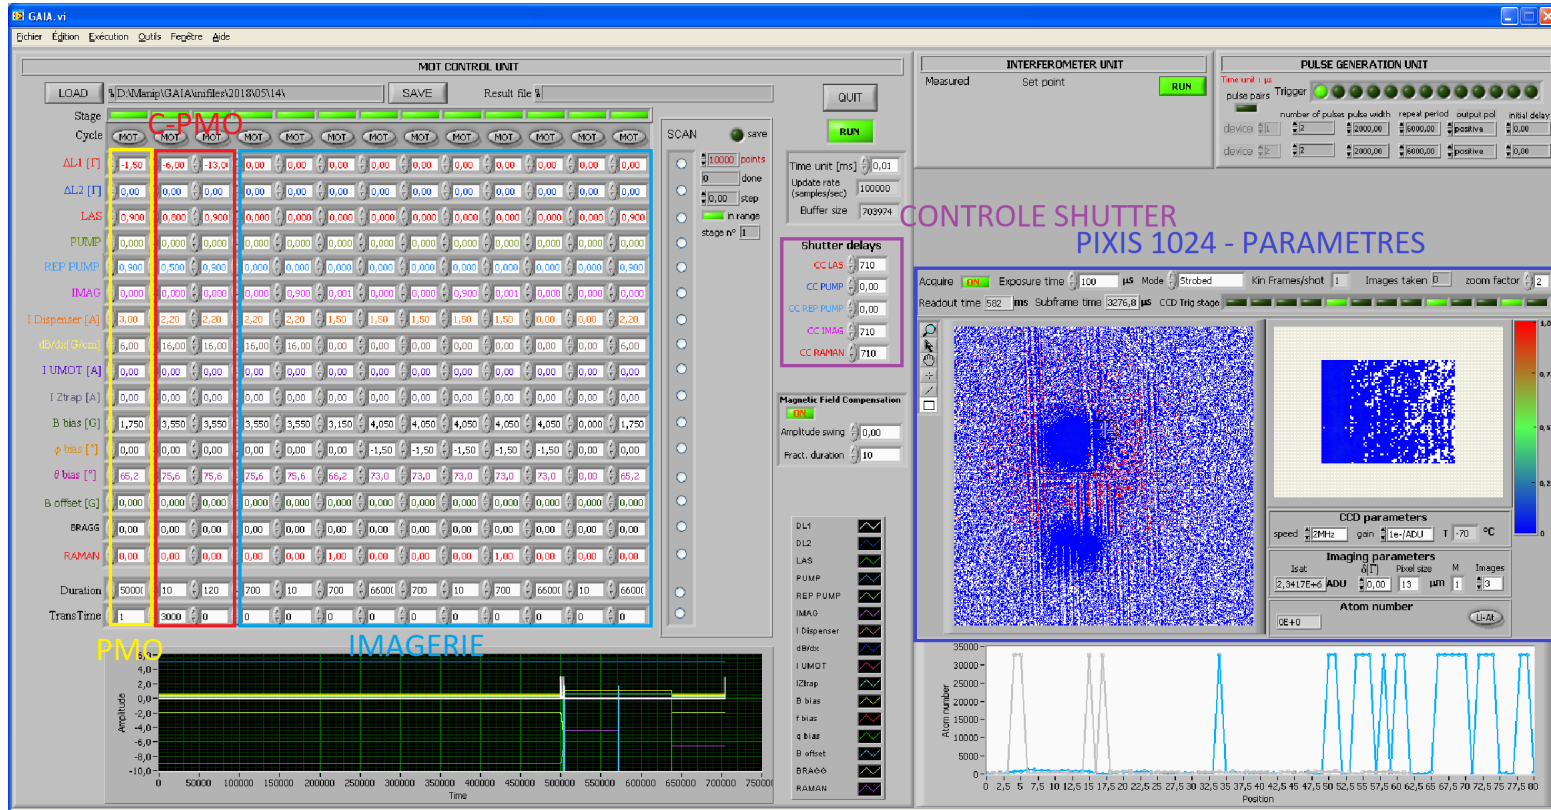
GAIA.vi

Fichier Édition Exécution Outils Fenêtre Aide

MOT CONTROL UNIT

LOAD D:\Manip\GAIA\mifiles\2018\05\14\ SAVE Result file

QUIT

RUN

Stage

Cycle

C-PMO

MOT MOT MOT MOT MOT MOT MOT MOT MOT MOT MOT MOT MOT

SCAN save

| | PMO | C-PMO | C-PMO | IMAGERIE | | | | | | | | | | |
|---|---|---|---|---|---|---|---|---|---|---|---|---|---|---|
| ΔL1 [Γ] | -1,50 | -6,00 | -13,0 | 0,00 | 0,00 | 0,00 | 0,00 | 0,00 | 0,00 | 0,00 | 0,00 | 0,00 | 0,00 | 0,00 |
| ΔL2 [Γ] | 0,00 | 0,00 | 0,00 | 0,00 | 0,00 | 0,00 | 0,00 | 0,00 | 0,00 | 0,00 | 0,00 | 0,00 | 0,00 | 0,00 |
| LAS | 0,900 | 0,800 | 0,900 | 0,000 | 0,000 | 0,000 | 0,000 | 0,000 | 0,000 | 0,000 | 0,000 | 0,000 | 0,000 | 0,900 |
| PUMP | 0,000 | 0,000 | 0,000 | 0,000 | 0,000 | 0,000 | 0,000 | 0,000 | 0,000 | 0,000 | 0,000 | 0,000 | 0,000 | 0,000 |
| REP PUMP | 0,900 | 0,500 | 0,900 | 0,000 | 0,000 | 0,000 | 0,000 | 0,000 | 0,000 | 0,000 | 0,000 | 0,000 | 0,000 | 0,900 |
| IMAG | 0,000 | 0,000 | 0,000 | 0,000 | 0,900 | 0,001 | 0,000 | 0,000 | 0,900 | 0,001 | 0,000 | 0,900 | 0,000 | 0,000 |
| I Dispenser [A] | 3,00 | 2,20 | 2,20 | 2,20 | 2,20 | 1,50 | 1,50 | 1,50 | 1,50 | 1,50 | 0,00 | 0,00 | 0,00 | 2,20 |
| dB/dz[G/cm] | 6,00 | 16,00 | 16,00 | 16,00 | 16,00 | 0,00 | 0,00 | 0,00 | 0,00 | 0,00 | 0,00 | 0,00 | 0,00 | 6,00 |
| I UMOT [A] | 0,00 | 0,00 | 0,00 | 0,00 | 0,00 | 0,00 | 0,00 | 0,00 | 0,00 | 0,00 | 0,00 | 0,00 | 0,00 | 0,00 |
| I Ztrap [A] | 0,00 | 0,00 | 0,00 | 0,00 | 0,00 | 0,00 | 0,00 | 0,00 | 0,00 | 0,00 | 0,00 | 0,00 | 0,00 | 0,00 |
| B bias [G] | 1,750 | 3,550 | 3,550 | 3,550 | 3,550 | 3,150 | 4,050 | 4,050 | 4,050 | 4,050 | 4,050 | 0,000 | 0,000 | 1,750 |
| φ bias [°] | 0,00 | 0,00 | 0,00 | 0,00 | 0,00 | 0,00 | -1,50 | -1,50 | -1,50 | -1,50 | -1,50 | 0,00 | 0,00 | 0,00 |
| θ bias [°] | 65,2 | 75,6 | 75,6 | 75,6 | 75,6 | 66,2 | 73,0 | 73,0 | 73,0 | 73,0 | 73,0 | 0,00 | 0,00 | 65,2 |
| B offset [G] | 0,000 | 0,000 | 0,000 | 0,000 | 0,000 | 0,000 | 0,000 | 0,000 | 0,000 | 0,000 | 0,000 | 0,000 | 0,000 | 0,000 |
| BRAGG | 0,00 | 0,00 | 0,00 | 0,00 | 0,00 | 0,00 | 0,00 | 0,00 | 0,00 | 0,00 | 0,00 | 0,00 | 0,00 | 0,00 |
| RAMAN | 0,00 | 0,00 | 0,00 | 0,00 | 0,00 | 1,00 | 0,00 | 0,00 | 0,00 | 1,00 | 0,00 | 0,00 | 0,00 | 0,00 |
| Duration | 50000 | 10 | 120 | 700 | 10 | 700 | 66000 | 700 | 10 | 700 | 66000 | 10 | 66000 | |
| TransTime | 1 | 3000 | 0 | 0 | 0 | 0 | 0 | 0 | 0 | 0 | 0 | 0 | 0 | 0 |

PMO IMAGERIE

10000 points
0 done
0,00 step
in range
stage n° 1

Time unit [ms] 0,01
Update rate (samples/sec) 100000
Buffer size 703974

CONTROLE SHUTTER

Shutter delays
CC LAS 710
CC PUMP 0,00
CC REP PUMP 0,00
CC IMAG 710
CC RAMAN 710

Magnetic Field Compensation
ON
Amplitude swing 0,00
Fract. duration 10

DL1 DL2 LAS PUMP REP PUMP IMAG I Dispenser dB/dx I UMOT IZtrap B bias f bias q bias B offset BRAGG RAMAN

Amplitude
8,0 6,0 4,0 2,0 0,0 -2,0 -4,0 -6,0 -8,0 -10,0
0 50000 100000 150000 200000 250000 300000 350000 400000 450000 500000 550000 600000 650000 700000 750000
Time

INTERFEROMETER UNIT
Measured Set point RUN

PULSE GENERATION UNIT
Time unit : µs
pulse pairs Trigger
number of pulses pulse width repeat period output pol initial delay
device 1 2 2000,00 6000,00 positive 0,00
device 2 2 2000,00 6000,00 positive 0,00

PIXIS 1024 - PARAMETRES

Acquire ON Exposure time 100 µs Mode Strobed Kin Frames/shot 1 Images taken 0 zoom factor 2
Readout time 582 ms Subframe time 3276,8 µs CCD Trig stage

1,0 0,7 0,5 0,2 0

CCD parameters
speed 2MHz gain 1e-/ADU T -70 °C

Imaging parameters
Isat δ[Γ] Pixel size M Images
2,3417E+6 ADU 0,00 13 µm 1 3

Atom number
0E+0 Li-At

Atom number
35000 30000 25000 20000 15000 10000 5000 0
0 2,5 5 7,5 10 12,5 15 17,5 20 22,5 25 27,5 30 32,5 35 37,5 40 42,5 45 47,5 50 52,5 55 57,5 60 62,5 65 67,5 70 72,5 75 77,5 80
Position